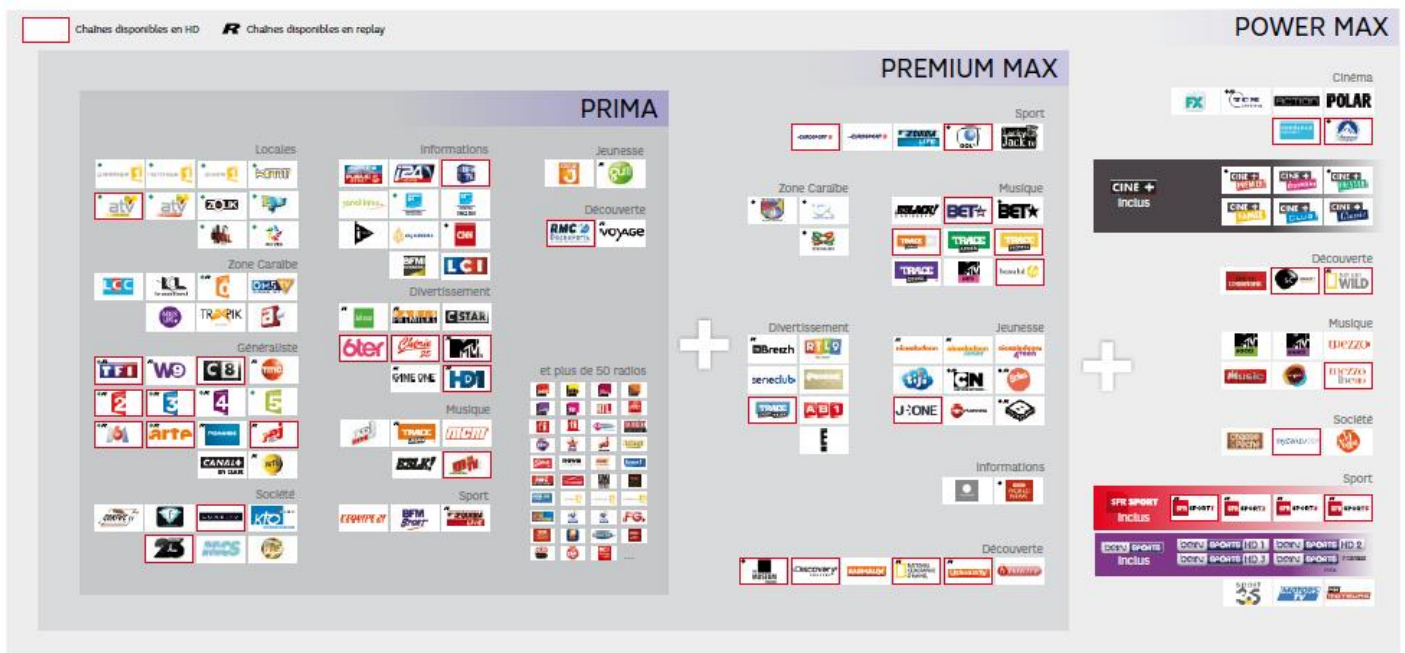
Chaînes disponibles en HD
R Chaînes disponibles en replay

POWER MAX

PREMIUM MAX

PRIMA

Locales

Informations

Jeunesse

Découverte

Zone Caraïbe

Généraliste

Divertissement

Musique

Société

Sport

et plus de 50 radios

Sport

Zone Caraïbe

Musique

Divertissement

Jeunesse

Informations

Découverte

Cinéma

CINE+ Inclus

Découverte

Musique

Société

Sport

SFR SPORT Inclus

beIN SPORTS Inclus